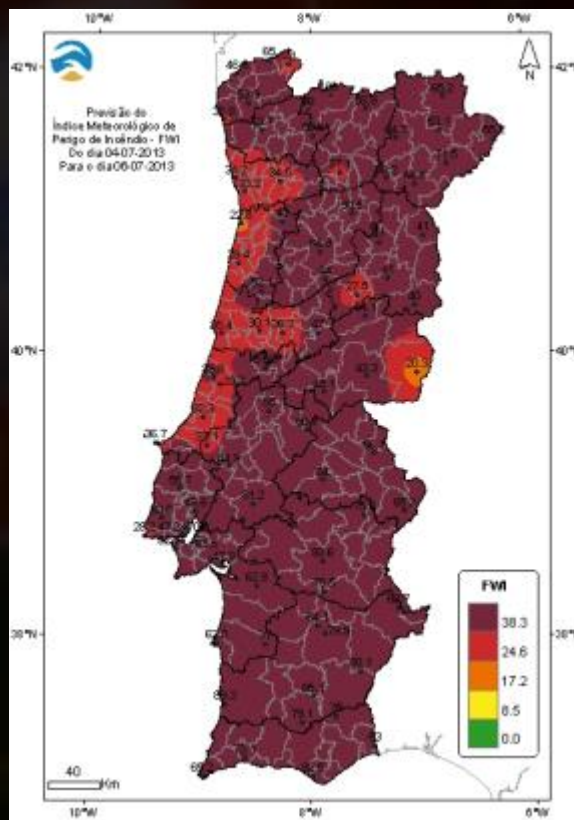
10°W
8°W
6°W
42°N
42°N
40°N
40°N
38°N
38°N
10°W
8°W
6°W
N

Previsão do Índice Meteorológico de Perigo de Incêndio - FWI
Do dia 04-07-2013
Para o dia 06-07-2013

65
46
22
27.5
30.1
26.7
28

FWI
38.3
24.6
17.2
8.5
0.0

40
Km